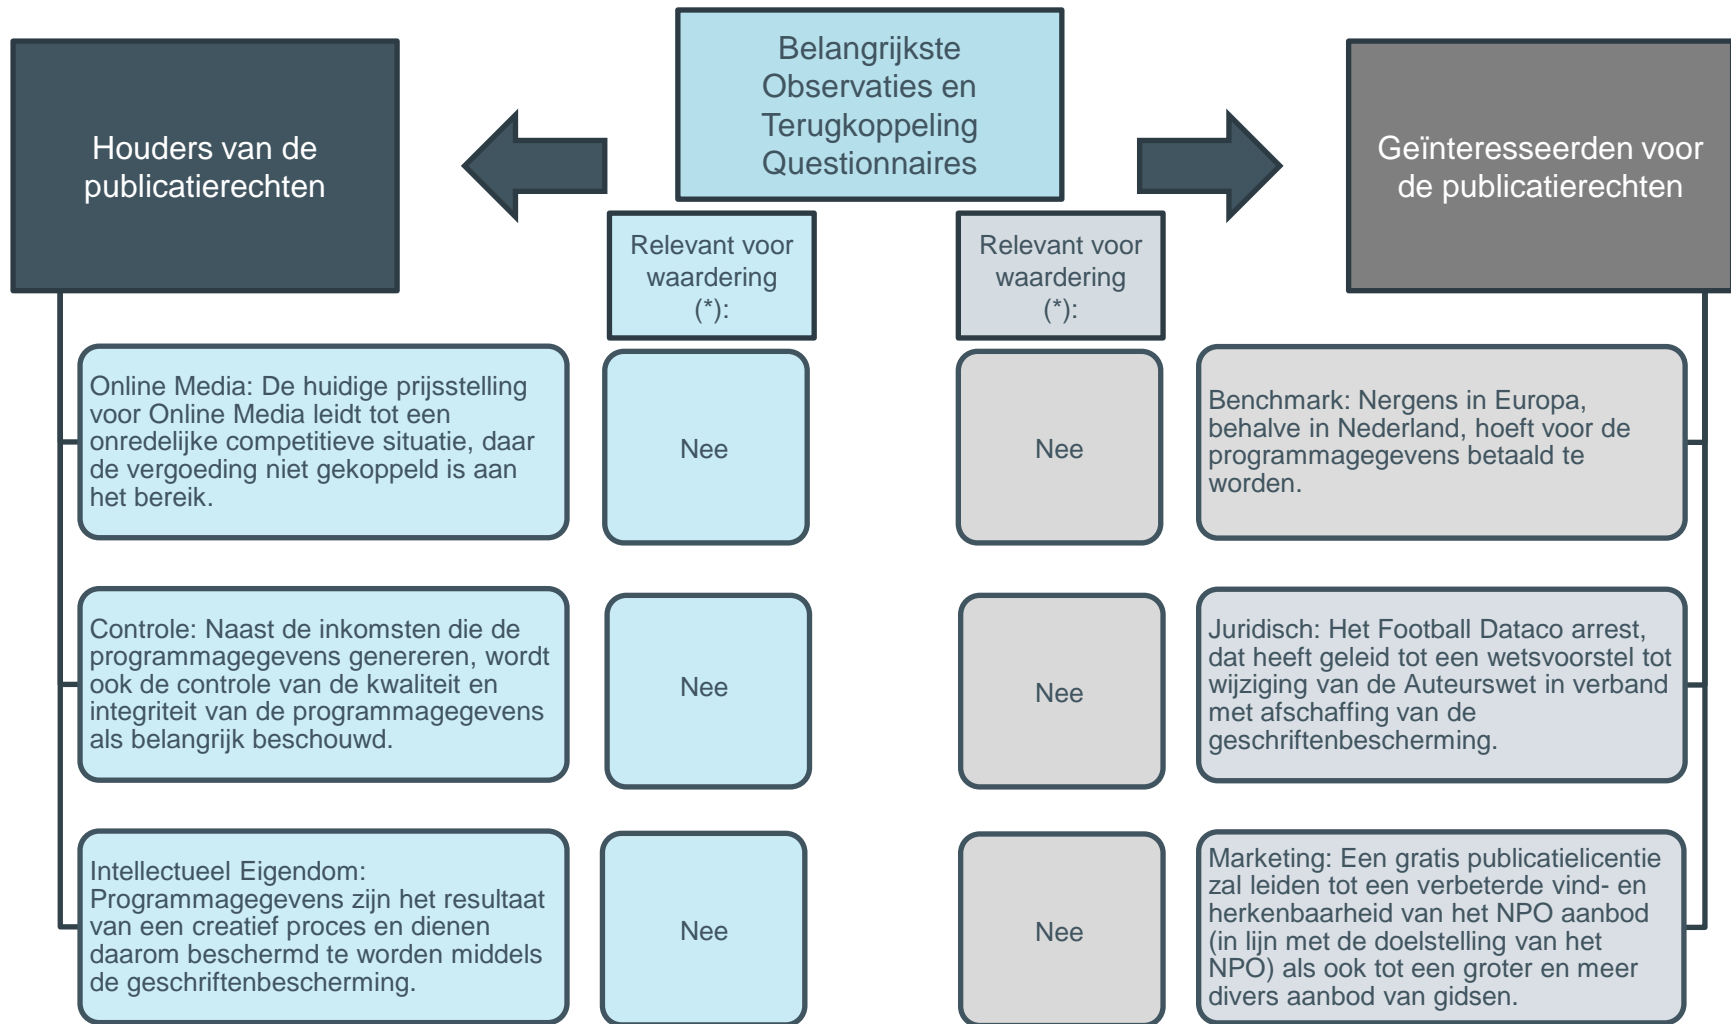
Houders van de publicatierechten

Belangrijkste Observaties en Terugkoppeling Questionnaires

Geïnteresseerden voor de publicatierechten

Relevant voor waardering (*):

Relevant voor waardering (*):

Online Media: De huidige prijsstelling voor Online Media leidt tot een onredelijke competitieve situatie, daar de vergoeding niet gekoppeld is aan het bereik.

Nee

Nee

Benchmark: Nergens in Europa, behalve in Nederland, hoeft voor de programmagegevens betaald te worden.

Controle: Naast de inkomsten die de programmagegevens genereren, wordt ook de controle van de kwaliteit en integriteit van de programmagegevens als belangrijk beschouwd.

Nee

Nee

Juridisch: Het Football Dataco arrest, dat heeft geleid tot een wetsvoorstel tot wijziging van de Auteurswet in verband met afschaffing van de geschriftenbescherming.

Intellectueel Eigendom: Programmagegevens zijn het resultaat van een creatief proces en dienen daarom beschermd te worden middels de geschriftenbescherming.

Nee

Nee

Marketing: Een gratis publicatielicentie zal leiden tot een verbeterde vind- en herkenbaarheid van het NPO aanbod (in lijn met de doelstelling van het NPO) als ook tot een groter en meer divers aanbod van gidsen.